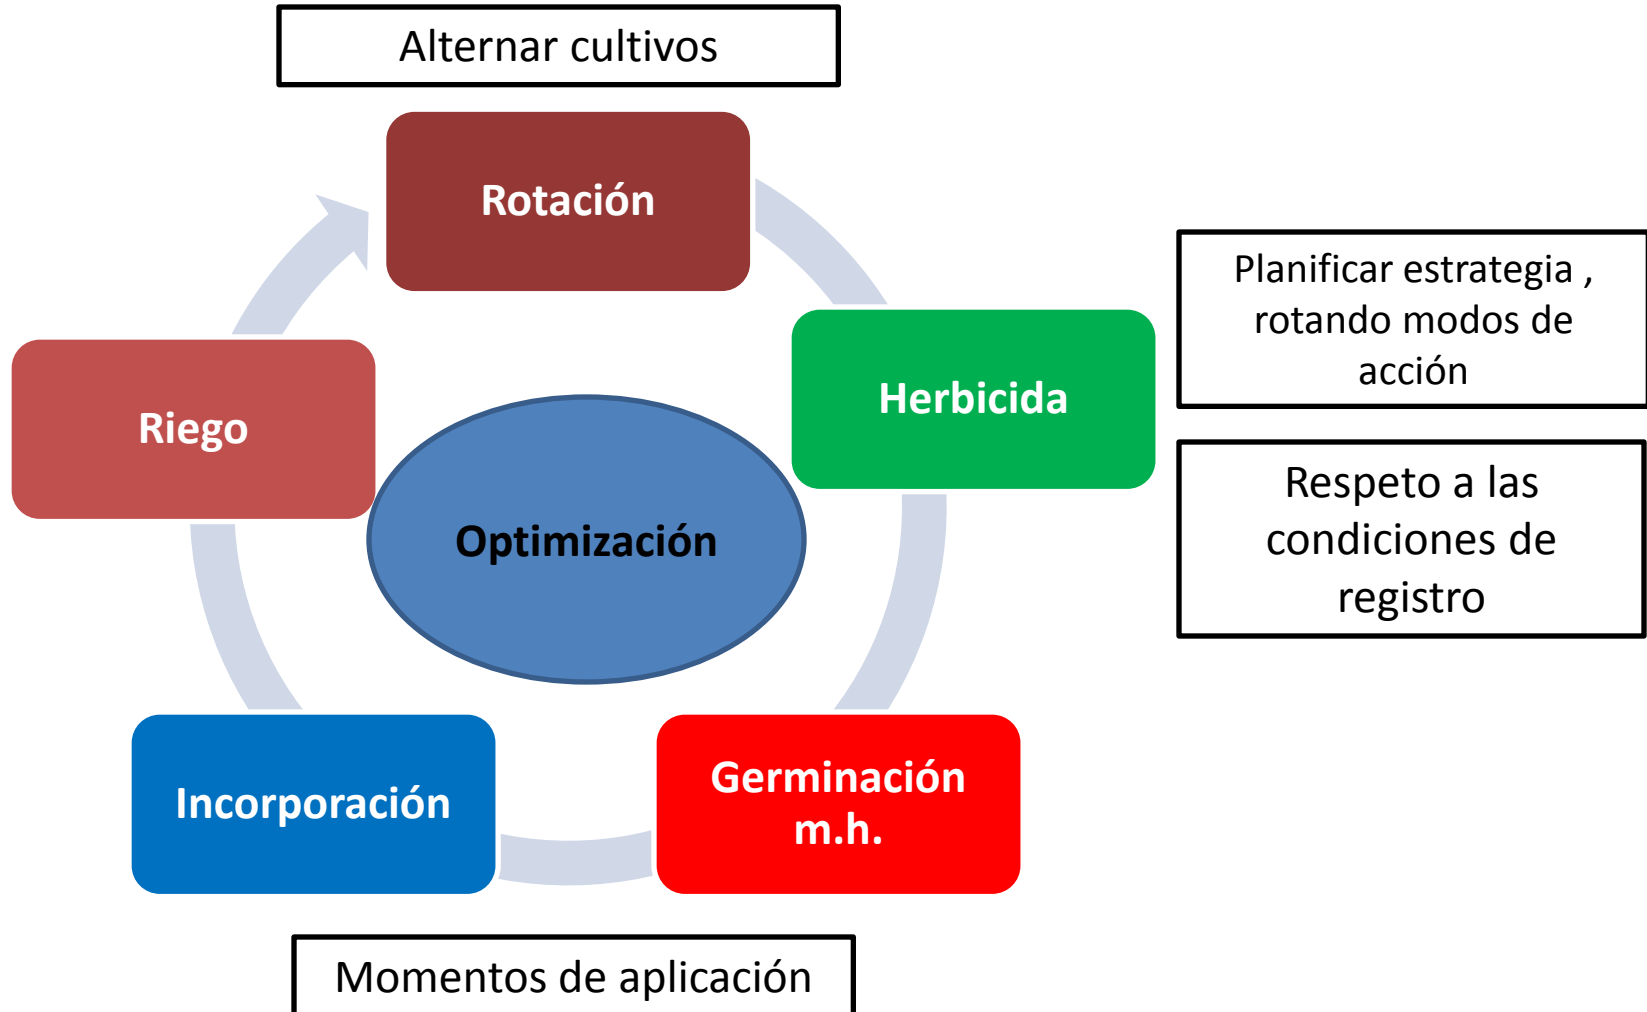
Alternar cultivos

Rotación

Planificar estrategia , rotando modos de acción

Herbicida

Respeto a las condiciones de registro

Riego

Optimización

Germinación m.h.

Incorporación

Momentos de aplicación